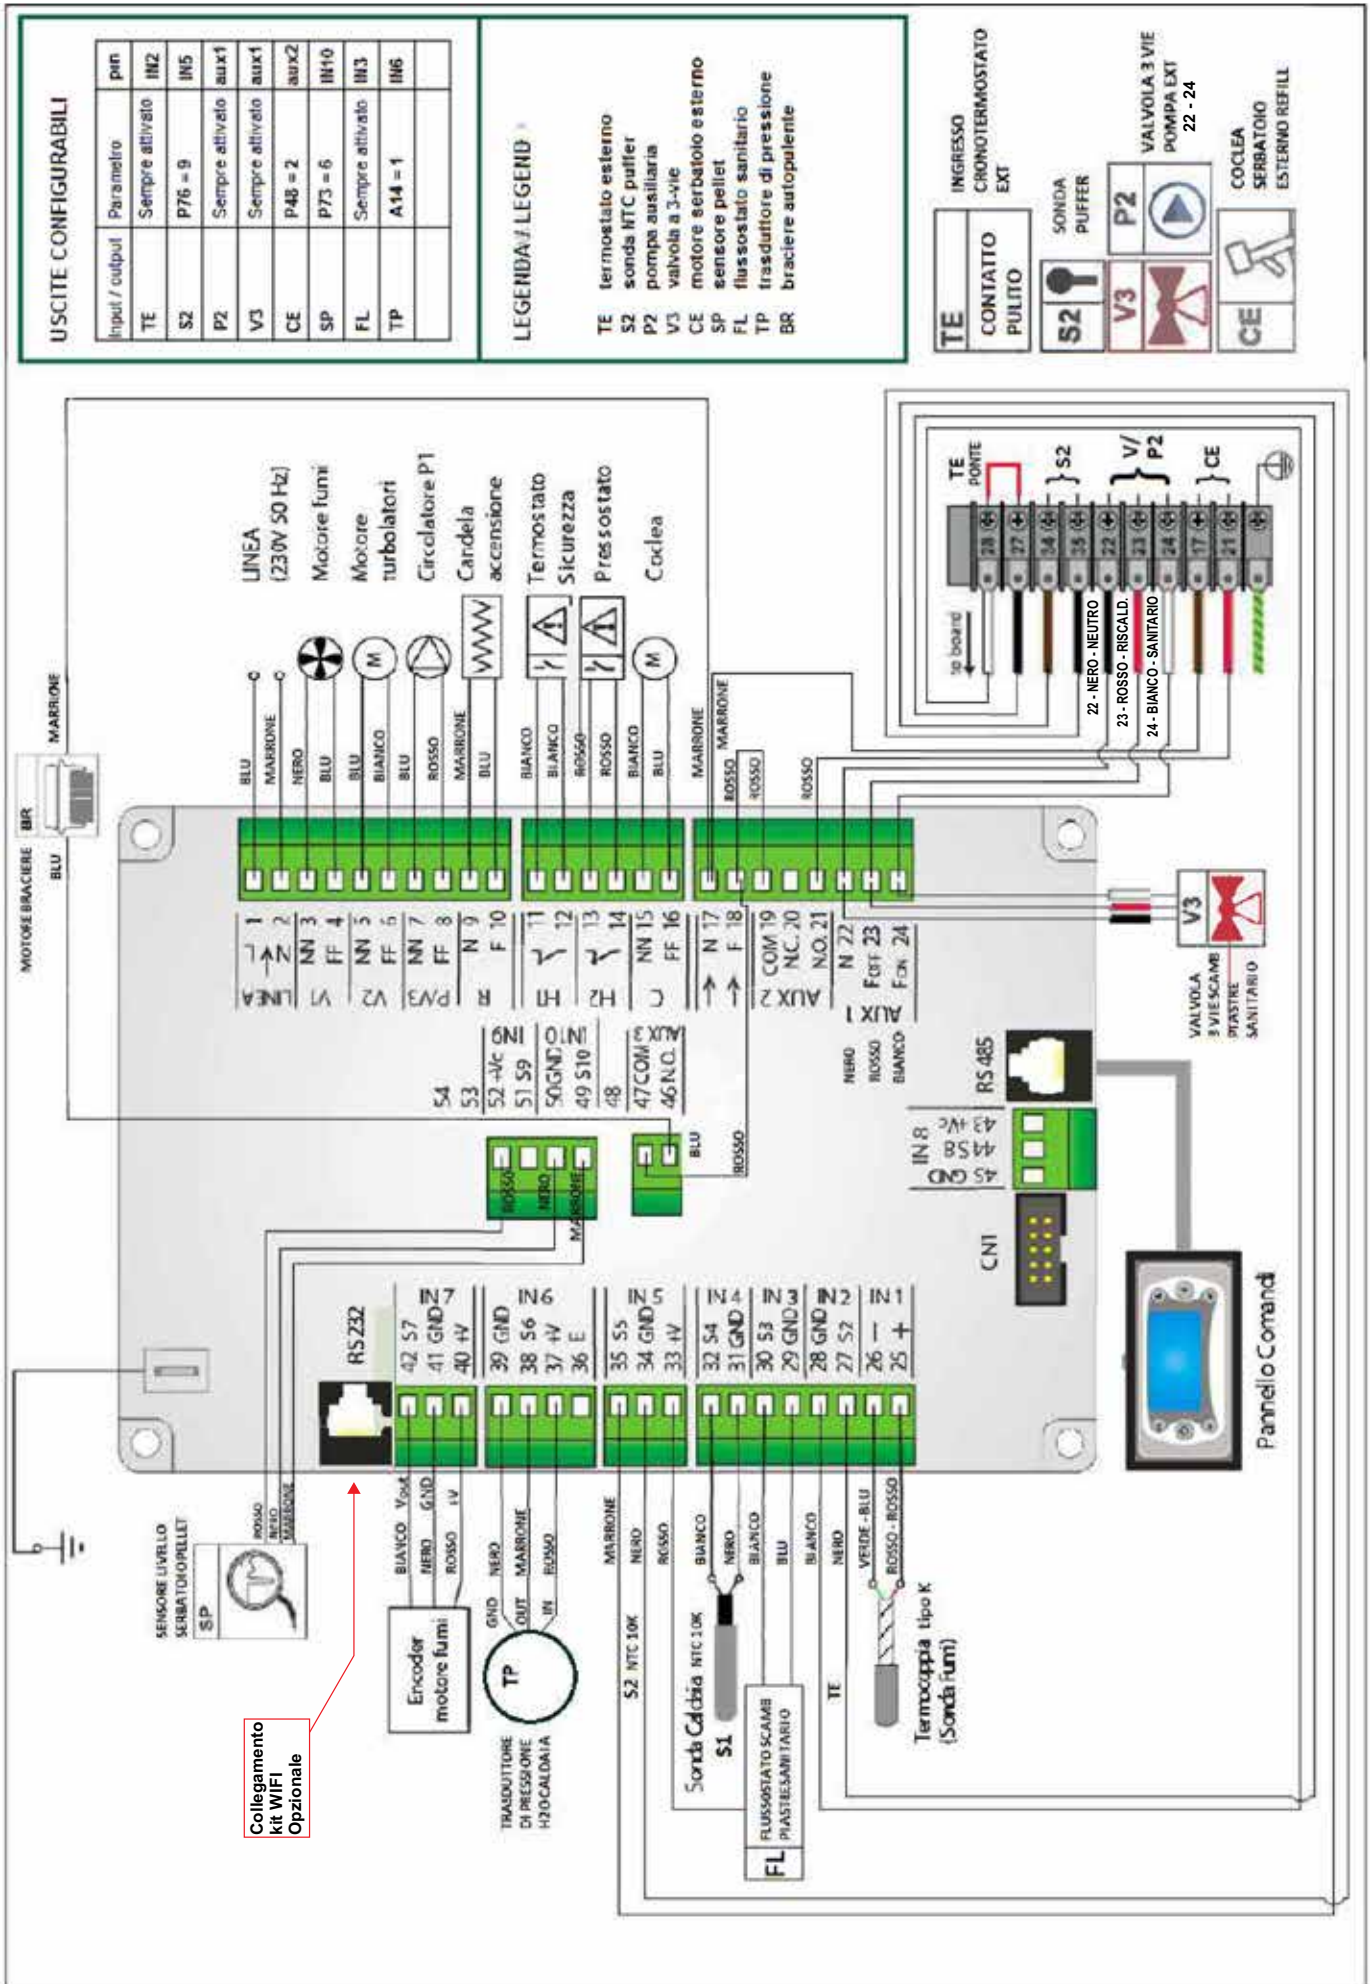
USCITE CONFIGURABILI

| Input / output | Parametro | pin |
|---|---|---|
| TE | Sempre attivato | IN2 |
| S2 | P76 = 9 | IN5 |
| P2 | Sempre attivato | aux1 |
| V3 | Sempre attivato | aux1 |
| CE | P48 = 2 | aux2 |
| SP | P73 = 6 | IN10 |
| FL | Sempre attivato | IN3 |
| TP | A14 = 1 | IN6 |

LEGENDA / LEGEND

TE termostato esterno
S2 sonda NTC puffer
P2 pompa ausiliaria
V3 valvola a 3-vie
CE motore serbatoio esterno
SP sensore pellet
FL flussostato sanitario
TP trasduttore di pressione
BR braciere autopulente

TE CONTATTO PULITO
INGRESSO CRONOTERMOSTATO EXT
S2 SONDA PUFFER
V3 P2 VALVOLA 3 VIE POMPA EXT 22 - 24
CE COCLEA SERBATOIO ESTERNO REFILL

TE PONTE
S2
V/P2
CE
28 27 34 35 22 23 24 17 21
to board
22 - NERO - NEUTRO
23 - ROSSO - RISCALD.
24 - BIANCO - SANITARIO

LINEA (230V 50 Hz)
Motore fumi
Motore turbolatori
Circolatore P1
Candela accensione
Termostato Sicurezza
Pressostato
Coclea

BLU MARRONE NERO BLU BLU BIANCO BLU ROSSO MARRONE BLU BIANCO BIANCO ROSSO ROSSO BIANCO BLU MARRONE MARRONE ROSSO ROSSO ROSSO

MARRONE BR BLU MOTORE BRACIERE

LINEA 1 N 2 N
V1 3 N 4 F
V2 5 NN 6 FF
P/V3 7 NN 8 FF
R 9 N 10 F
H1 11 12
H2 13 14
C 15 NN 16 FF
17 N 18 F
AUX 2 19 COM 20 N.C. 21 N.O.
AUX 1 22 N 23 FOFF 24 FON

54 53 52 +Vc 51 S9 IN9 50 GND 49 S10 IN10 48 47 COM 46 N.O. AUX 3

NERO ROSSO BIANCO
VALVOLA 3 VIE SCAMB PIASTRE SANITARIO
V3

RS 485
IN 8 43 +Vc 44 S8 45 GND
CN1
BLU ROSSO
ROSSO NERO MARRONE

RS232
IN 7 42 S7 41 GND 40 +V
IN 6 39 GND 38 S6 37 +V 36 E
IN 5 35 S5 34 GND 33 +V
IN 4 32 S4 31 GND
IN 3 30 S3 29 GND
IN 2 28 GND 27 S2
IN 1 26 – 25 +

Pannello Comandi

SENSORE LIVELLO SERBATOIO PELLET SP
ROSSO NERO MARRONE
BIANCO Vout NERO GND ROSSO +V
Encoder motore fumi
GND OUT IN NERO MARRONE ROSSO
TP
TRASDUTTORE DI PRESSIONE H2O CALDAIA
MARRONE NERO ROSSO
S2 NTC 10K
BIANCO NERO
Sonda Caldaia NTC 10K S1
BIANCO BLU
FLUSSOSTATO SCAMB PIASTRE SANITARIO FL
BIANCO NERO TE
VERDE - BLU ROSSO - ROSSO
Termocoppia tipo K (Sonda fumi)

Collegamento kit WIFI Opzionale